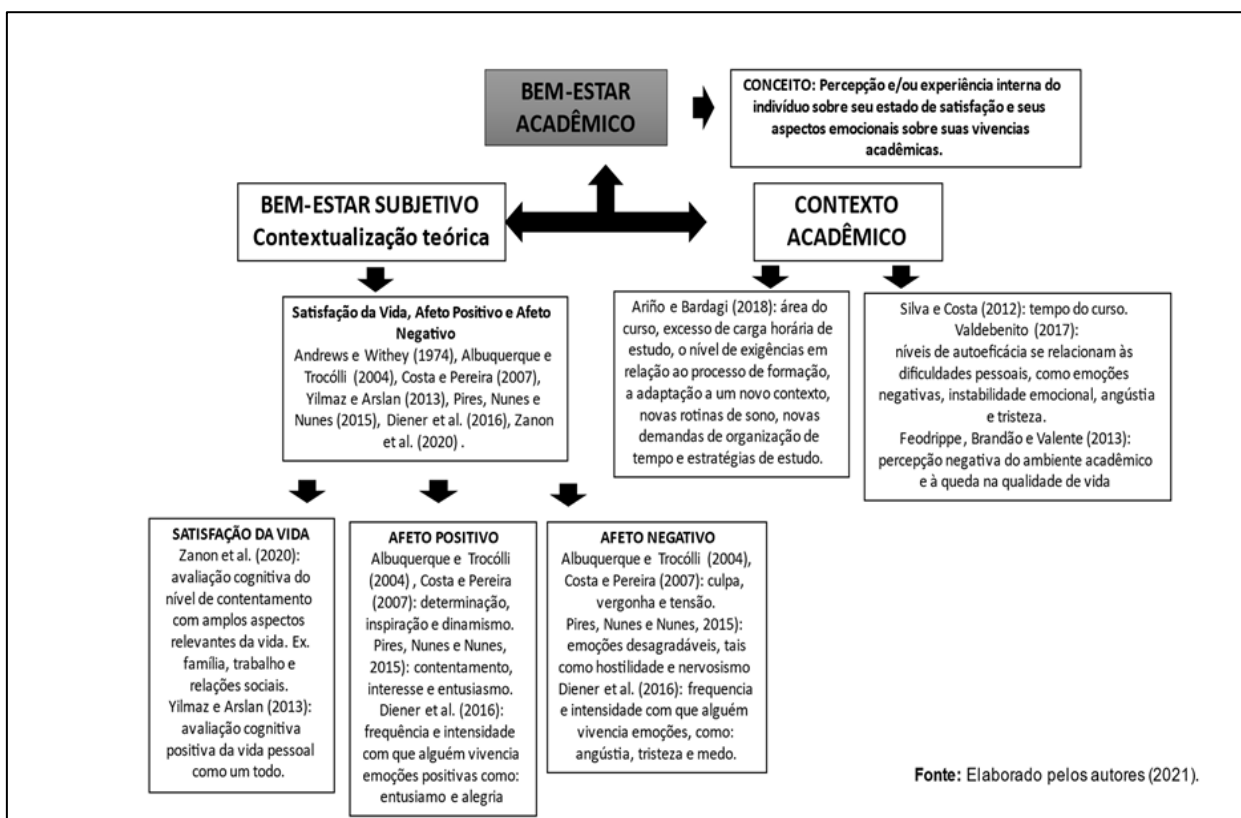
BEM-ESTAR ACADÊMICO

CONCEITO: Percepção e/ou experiência interna do indivíduo sobre seu estado de satisfação e seus aspectos emocionais sobre suas vivencias acadêmicas.

BEM-ESTAR SUBJETIVO
Contextualização teórica

CONTEXTO ACADÊMICO

Satisfação da Vida, Afeto Positivo e Afeto Negativo
Andrews e Withey (1974), Albuquerque e Trocólli (2004), Costa e Pereira (2007), Yilmaz e Arslan (2013), Pires, Nunes e Nunes (2015), Diener et al. (2016), Zanon et al. (2020) .

Ariño e Bardagi (2018): área do curso, excesso de carga horária de estudo, o nível de exigências em relação ao processo de formação, a adaptação a um novo contexto, novas rotinas de sono, novas demandas de organização de tempo e estratégias de estudo.

Silva e Costa (2012): tempo do curso.
Valdebenito (2017):
níveis de autoeficácia se relacionam às dificuldades pessoais, como emoções negativas, instabilidade emocional, angústia e tristeza.
Feodrippe , Brandão e Valente (2013): percepção negativa do ambiente acadêmico e à queda na qualidade de vida

SATISFAÇÃO DA VIDA
Zanon et al. (2020): avaliação cognitiva do nível de contentamento com amplos aspectos relevantes da vida. Ex. família, trabalho e relações sociais.
Yilmaz e Arslan (2013): avaliação cognitiva positiva da vida pessoal como um todo.

AFETO POSITIVO
Albuquerque e Trocólli (2004) , Costa e Pereira (2007): determinação, inspiração e dinamismo.
Pires, Nunes e Nunes, 2015): contentamento, interesse e entusiasmo.
Diener et al. (2016): frequência e intensidade com que alguém vivencia emoções positivas como: entusiamo e alegria

AFETO NEGATIVO
Albuquerque e Trocólli (2004), Costa e Pereira (2007): culpa, vergonha e tensão.
Pires, Nunes e Nunes, 2015): emoções desagradáveis, tais como hostilidade e nervosismo
Diener et al. (2016): frequencia e intensidade com que alguém vivencia emoções, como: angústia, tristeza e medo.

Fonte: Elaborado pelos autores (2021).